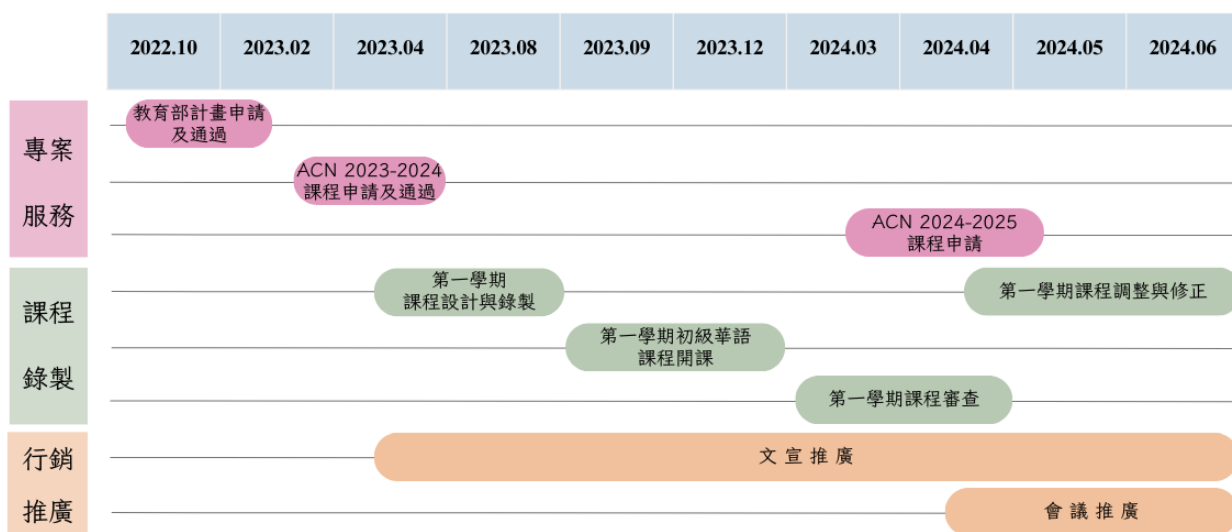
| 2022.10 | 2023.02 | 2023.04 | 2023.08 | 2023.09 | 2023.12 | 2024.03 | 2024.04 | 2024.05 | 2024.06 |
|---|---|---|---|---|---|---|---|---|---|

專案服務

教育部計畫申請及通過

ACN 2023-2024 課程申請及通過

ACN 2024-2025 課程申請

課程錄製

第一學期課程設計與錄製

第一學期課程調整與修正

第一學期初級華語課程開課

第一學期課程審查

行銷推廣

文宣推廣

會議推廣